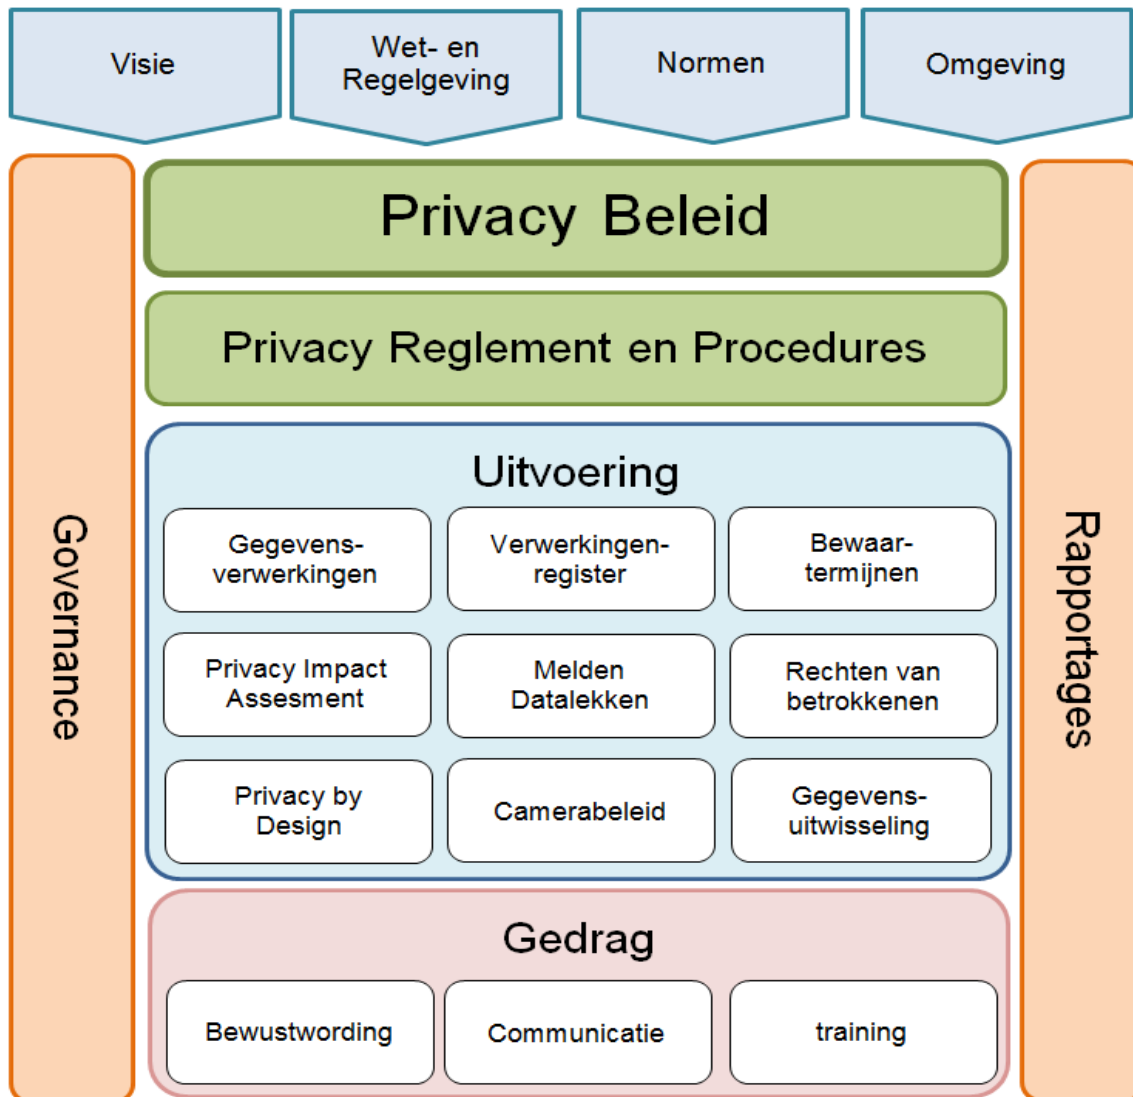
Visie

Wet- en Regelgeving

Normen

Omgeving

Governance

Privacy Beleid

Privacy Reglement en Procedures

Uitvoering

Gegevensverwerkingen

Verwerkingenregister

Bewaartermijnen

Privacy Impact Assesment

Melden Datalekken

Rechten van betrokkenen

Privacy by Design

Camerabeleid

Gegevensuitwisseling

Gedrag

Bewustwording

Communicatie

training

Rapportages